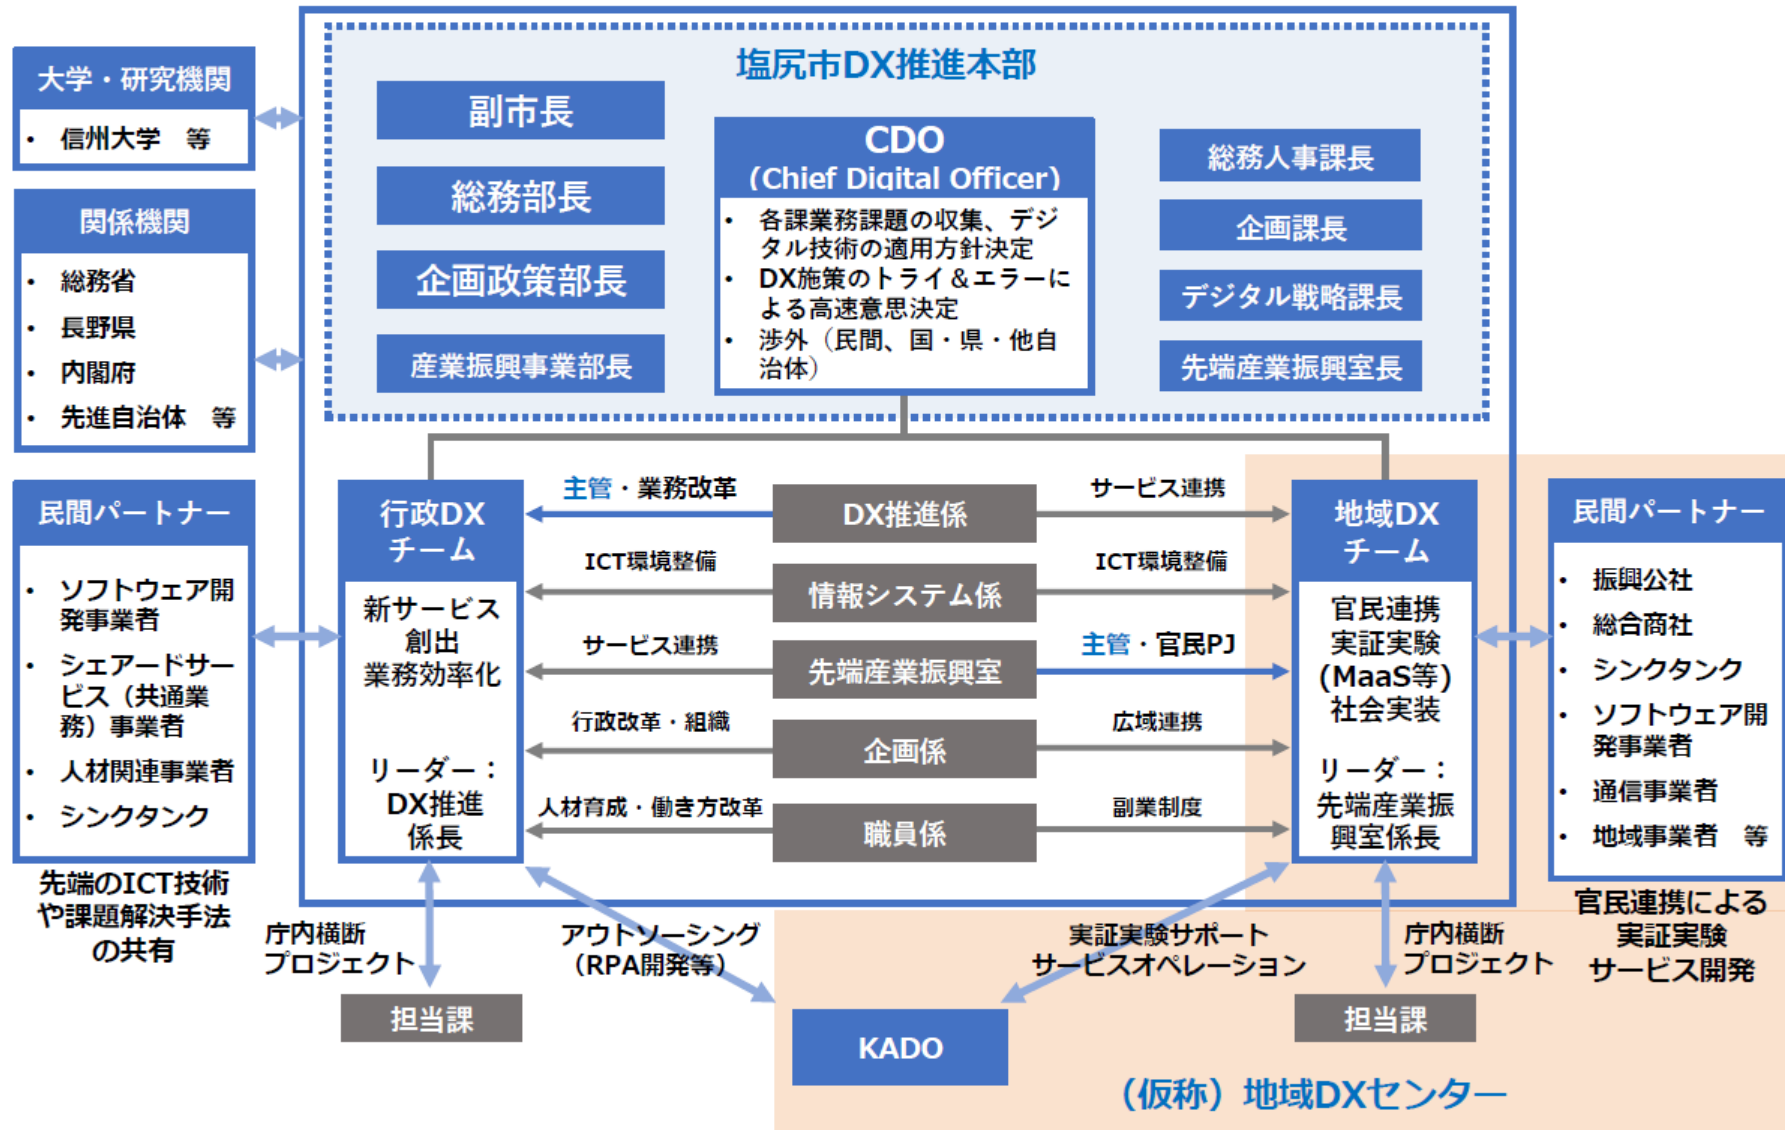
大学・研究機関

• 信州大学 等

関係機関

• 総務省
• 長野県
• 内閣府
• 先進自治体 等

民間パートナー

• ソフトウェア開発事業者
• シェアードサービス（共通業務）事業者
• 人材関連事業者
• シンクタンク

先端のICT技術や課題解決手法の共有

塩尻市DX推進本部

副市長

総務部長

企画政策部長

産業振興事業部長

CDO
(Chief Digital Officer)

• 各課業務課題の収集、デジタル技術の適用方針決定
• DX施策のトライ＆エラーによる高速意思決定
• 渉外（民間、国・県・他自治体）

総務人事課長

企画課長

デジタル戦略課長

先端産業振興室長

行政DXチーム

新サービス創出
業務効率化

リーダー：DX推進係長

主管・業務改革

DX推進係

サービス連携

ICT環境整備

情報システム係

ICT環境整備

サービス連携

先端産業振興室

主管・官民PJ

行政改革・組織

企画係

広域連携

人材育成・働き方改革

職員係

副業制度

地域DXチーム

官民連携
実証実験
(MaaS等)
社会実装

リーダー：先端産業振興室係長

民間パートナー

• 振興公社
• 総合商社
• シンクタンク
• ソフトウェア開発事業者
• 通信事業者
• 地域事業者 等

官民連携による実証実験サービス開発

庁内横断プロジェクト

担当課

アウトソーシング（RPA開発等）

実証実験サポート
サービスオペレーション

庁内横断プロジェクト

担当課

KADO

（仮称）地域DXセンター